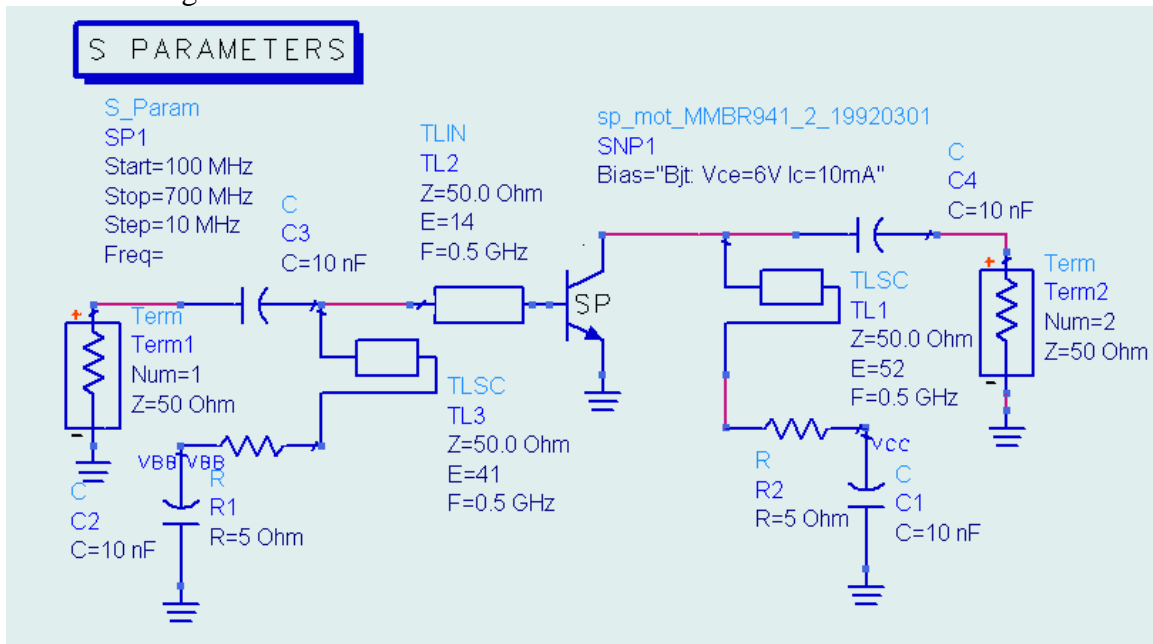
S PARAMETERS

S_Param
SP1
Start=100 MHz
Stop=700 MHz
Step=10 MHz
Freq=

C
C3
C=10 nF

TLIN
TL2
Z=50.0 Ohm
E=14
F=0.5 GHz

sp_mot_MMBR941_2_19920301
SNP1
Bias="Bjt: Vce=6V Ic=10mA"

SP

C
C4
C=10 nF

Term
Term2
Num=2
Z=50 Ohm

TLSC
TL1
Z=50.0 Ohm
E=52
F=0.5 GHz

Term
Term1
Num=1
Z=50 Ohm

TLSC
TL3
Z=50.0 Ohm
E=41
F=0.5 GHz

VBB VBB

C
C2
C=10 nF

R
R1
R=5 Ohm

R
R2
R=5 Ohm

Vcc

C
C1
C=10 nF